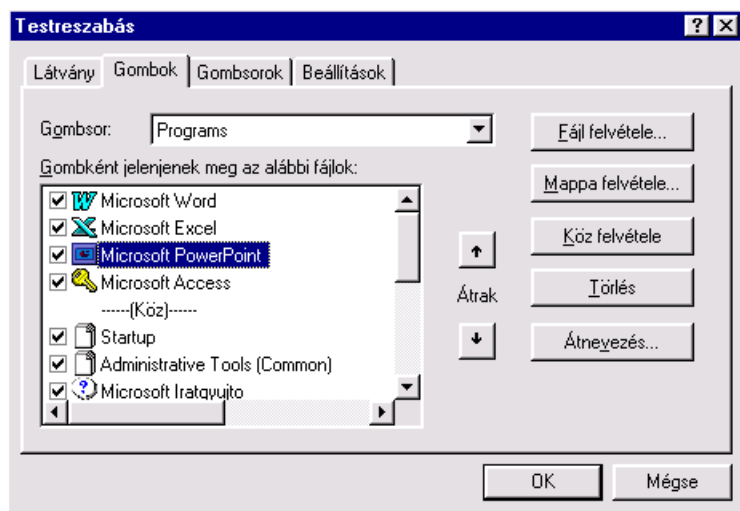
Testreszabás

Látvány | Gombok | Gombsorok | Beállítások

Gombsor: Programs

Gombként jelenjenek meg az alábbi fájlok:

Microsoft Word
Microsoft Excel
Microsoft PowerPoint
Microsoft Access
------(Köz)------
Startup
Administrative Tools (Common)
Microsoft Iratgyujto

Átrak

Fájl felvétele...
Mappa felvétele...
Köz felvétele
Törlés
Átnevezés...

OK
Mégse